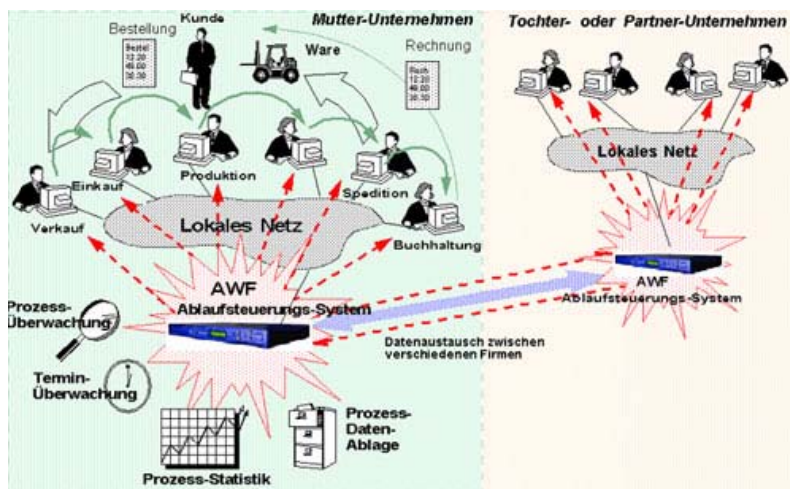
Mutter-Unternehmen

Tochter- oder Partner-Unternehmen

Kunde

Bestellung

Bestel
12:20
46:00
30:30

Ware

Rechnung

Rech
12:20
46:00
30:30

Einkauf

Produktion

Spedition

Verkauf

Lokales Netz

Buchhaltung

Lokales Netz

AWF
Ablaufsteuerungs-System

AWF
Ablaufsteuerungs-System

Prozess-Überwachung

Datenaustausch zwischen verschiedenen Firmen

Termin-Überwachung

Prozess-Daten-Ablage

Prozess-Statistik